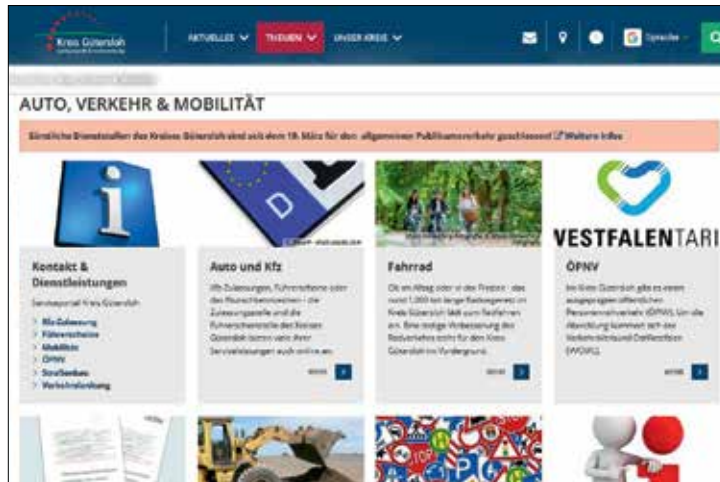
Kreis Gütersloh

AKTUELLES THEMEN UNSER KREIS

Sprache

AUTO, VERKEHR & MOBILITÄT

Sämtliche Dienststellen des Kreises Gütersloh sind seit dem 18. März für den allgemeinen Publikumsverkehr geschlossen! Weitere Infos

D

VESTFALENTARI

Kontakt & Dienstleistungen

Serviceportal Kreis Gütersloh

Kfz-Zulassung
Führerscheine
Mobilität
ÖPNV
Straßenbau
Verkehrslenkung

Auto und Kfz

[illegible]

MEHR

Fahrrad

Ob im Alltag oder in der Freizeit - das rund 1.000 km lange Radwegenetz im Kreis Gütersloh lädt zum Radfahren ein. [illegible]

MEHR

ÖPNV

Im Kreis Gütersloh gibt es einen ausgeprägten öffentlichen Personennahverkehr (ÖPNV). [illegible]

MEHR